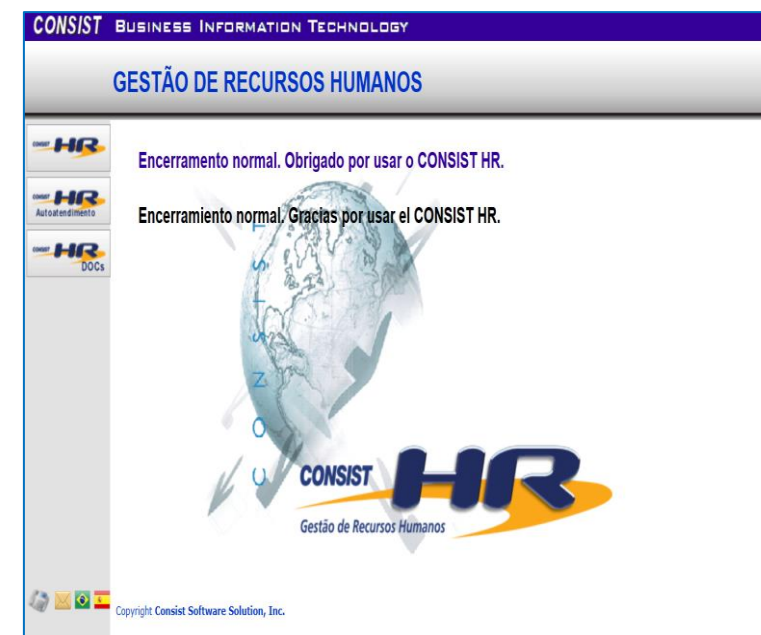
CONSIST BUSINESS INFORMATION TECHNOLOGY

GESTÃO DE RECURSOS HUMANOS

CONSIST HR

CONSIST HR Autoatendimento

CONSIST HR DOCs

Encerramento normal. Obrigado por usar o CONSIST HR.

Encerramiento normal. Gracias por usar el CONSIST HR.

CONSIST

CONSIST HR

Gestão de Recursos Humanos

Copyright Consist Software Solution, Inc.